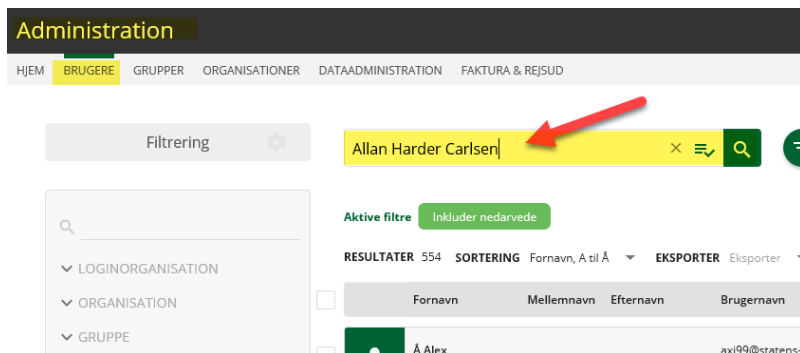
Administration

HJEM BRUGERE GRUPPER ORGANISATIONER DATAADMINISTRATION FAKTURA & REJSUD

Filtrering

Allan Harder Carlsen

Aktive filtre Inkluder nedarvede

RESULTATER 554 SORTERING Fornavn, A til Å EKSPORTER Eksporter

LOGINORGANISATION

ORGANISATION

GRUPPE

| Fornavn | Mellemnavn | Efternavn | Brugernavn |
|---|---|---|---|
| Å Alex | | | axi99@statens- |